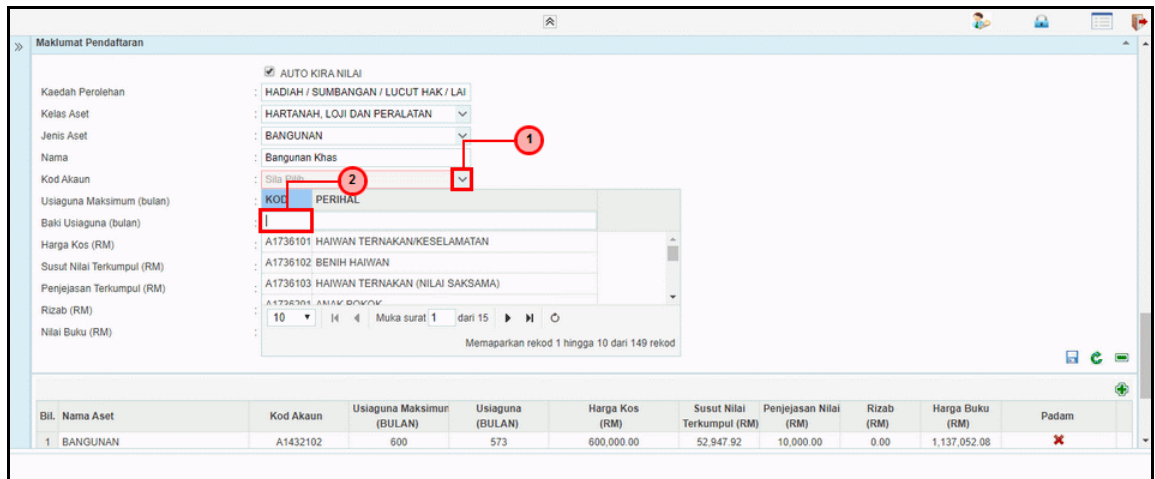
Maklumat Pendaftaran

AUTO KIRA NILAI

Kaedah Perolehan : HADIAH / SUMBANGAN / LUCUT HAK / LAI
Kelas Aset : HARTANAH, LOJI DAN PERALATAN
Jenis Aset : BANGUNAN
Nama : Bangunan Khas
Kod Akaun : Sila Pilih
Usiaguna Maksimum (bulan)
Baki Usiaguna (bulan)
Harga Kos (RM)
Susut Nilai Terkumpul (RM)
Penjejasan Terkumpul (RM)
Rizab (RM)
Nilai Buku (RM)

1
2

| KOD | PERIHAL |
|---|---|
| A1736101 | HAIWAN TERNAKAN/KESELAMATAN |
| A1736102 | BENIH HAIWAN |
| A1736103 | HAIWAN TERNAKAN (NILAI SAKSAMA) |
| A1736201 | ANAK POKOK |

10 Muka surat 1 dari 15

Memaparkan rekod 1 hingga 10 dari 149 rekod

| Bil. | Nama Aset | Kod Akaun | Usiaguna Maksimum (BULAN) | Usiaguna (BULAN) | Harga Kos (RM) | Susut Nilai Terkumpul (RM) | Penjejasan Nilai (RM) | Rizab (RM) | Harga Buku (RM) | Padam |
|---|---|---|---|---|---|---|---|---|---|---|
| 1 | BANGUNAN | A1432102 | 600 | 573 | 600,000.00 | 52,947.92 | 10,000.00 | 0.00 | 1,137,052.08 | ✖ |